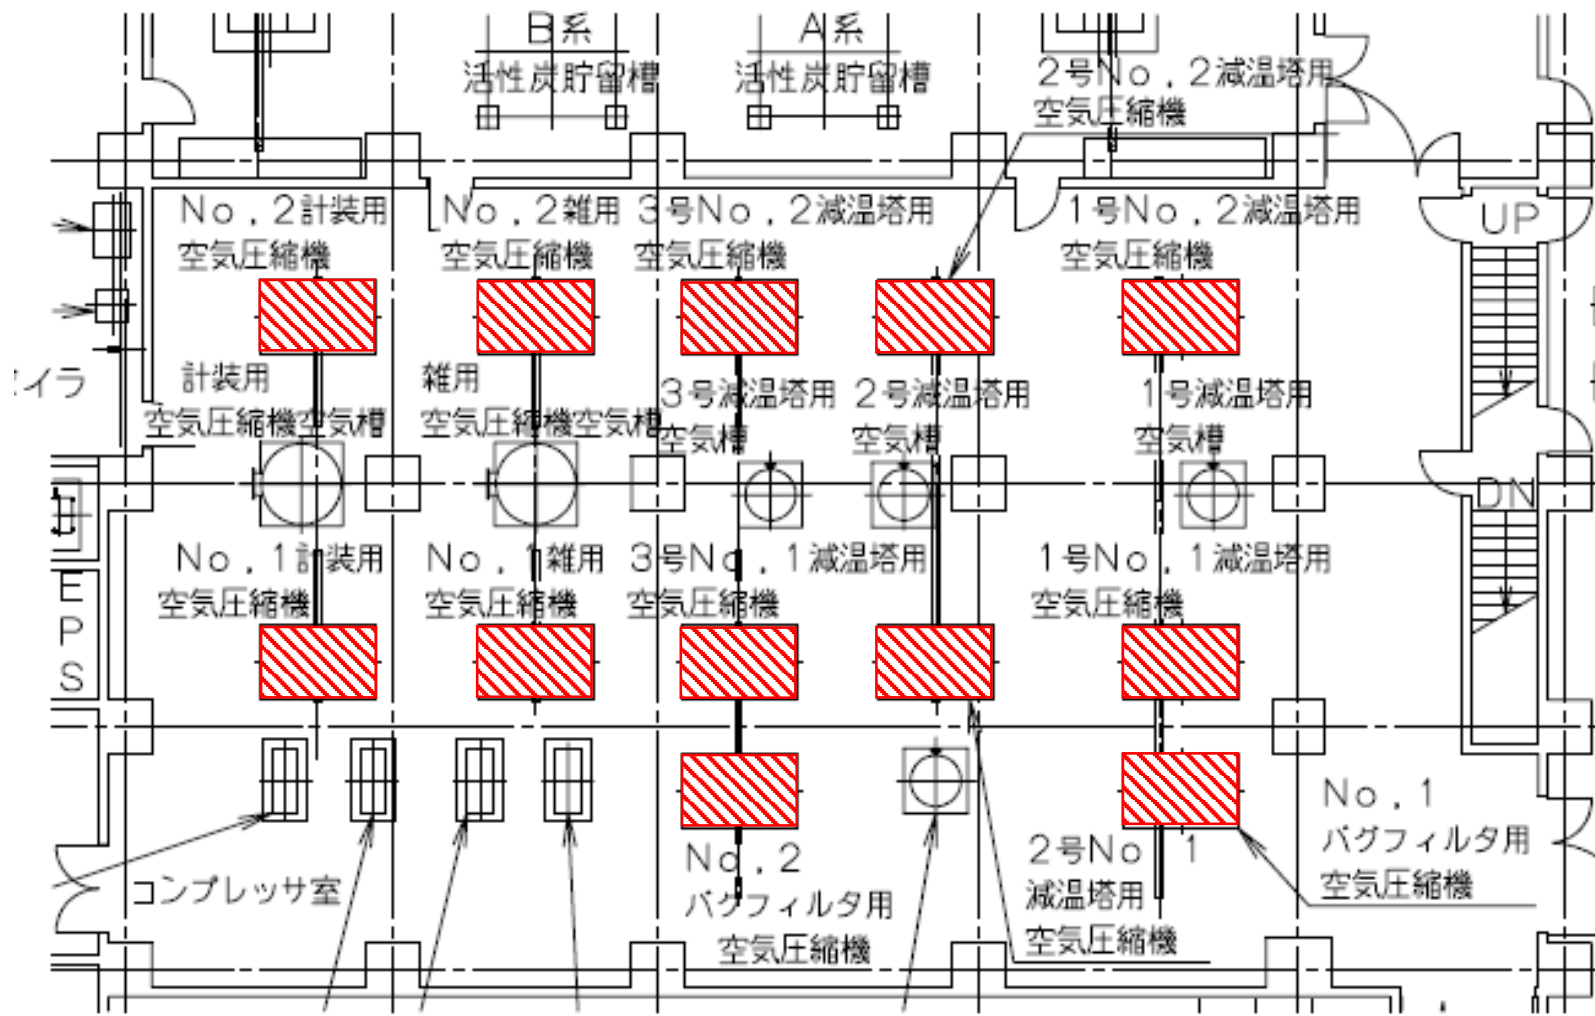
B系
活性炭貯留槽

A系
活性炭貯留槽

2号No．2減温塔用
空気圧縮機

No．2計装用
空気圧縮機

No．2雑用
空気圧縮機

3号No．2減温塔用
空気圧縮機

1号No．2減温塔用
空気圧縮機

UP

イラ

計装用
空気圧縮機空気槽

雑用
空気圧縮機空気槽

3号減温塔用
空気槽

2号減温塔用
空気槽

1号減温塔用
空気槽

DN

No．1計装用
空気圧縮機

No．1雑用
空気圧縮機

3号No．1減温塔用
空気圧縮機

1号No．1減温塔用
空気圧縮機

EPS

No．1
バグフィルタ用
空気圧縮機

コンプレッサ室

No．2
バグフィルタ用
空気圧縮機

2号No．1
減温塔用
空気圧縮機